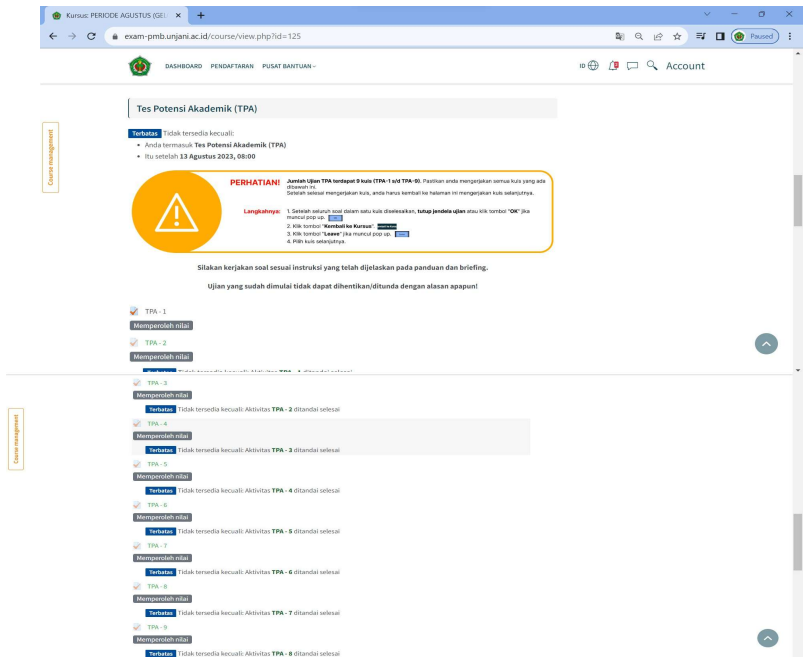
Kursus: PERIODE AGUSTUS (GE ×
+
exam-pmb.unjani.ac.id/course/view.php?id=125
Paused

DASHBOARD PENDAFTARAN PUSAT BANTUAN
ID Account

Course management

Tes Potensi Akademik (TPA)

Terbatas Tidak tersedia kecuali:
• Anda termasuk Tes Potensi Akademik (TPA)
• Itu setelah 13 Agustus 2023, 08:00

PERHATIAN! Jumlah Ujian TPA terdapat 9 kuis (TPA-1 s/d TPA-9). Pastikan anda mengerjakan semua kuis yang ada dibawah ini. Setelah selesai mengerjakan kuis, anda harus kembali ke halaman ini mengerjakan kuis selanjutnya.

Langkahnya: 1. Setelah seluruh soal dalam satu kuis diselesaikan, tutup jendela ujian atau klik tombol "OK" jika muncul pop up.
2. Klik tombol "Kembali ke Kursus".
3. Klik tombol "Leave" jika muncul pop up.
4. Pilih kuis selanjutnya.

Silakan kerjakan soal sesuai instruksi yang telah dijelaskan pada panduan dan briefing.

Ujian yang sudah dimulai tidak dapat dihentikan/ditunda dengan alasan apapun!

TPA - 1
Memperoleh nilai
TPA - 2
Memperoleh nilai
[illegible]

Course management

TPA - 3
Memperoleh nilai
Terbatas Tidak tersedia kecuali: Aktivitas TPA - 2 ditandai selesai
TPA - 4
Memperoleh nilai
Terbatas Tidak tersedia kecuali: Aktivitas TPA - 3 ditandai selesai
TPA - 5
Memperoleh nilai
Terbatas Tidak tersedia kecuali: Aktivitas TPA - 4 ditandai selesai
TPA - 6
Memperoleh nilai
Terbatas Tidak tersedia kecuali: Aktivitas TPA - 5 ditandai selesai
TPA - 7
Memperoleh nilai
Terbatas Tidak tersedia kecuali: Aktivitas TPA - 6 ditandai selesai
TPA - 8
Memperoleh nilai
Terbatas Tidak tersedia kecuali: Aktivitas TPA - 7 ditandai selesai
TPA - 9
Memperoleh nilai
Terbatas Tidak tersedia kecuali: Aktivitas TPA - 8 ditandai selesai